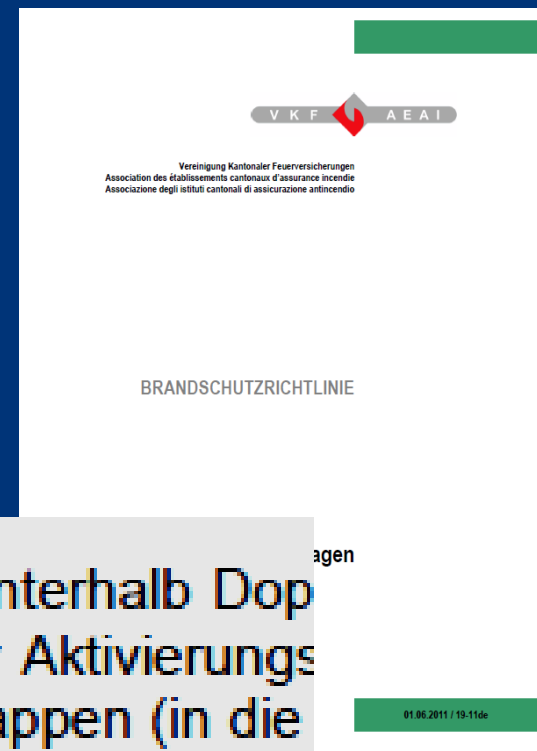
V K F AEAI

Vereinigung Kantonaler Feuerversicherungen
Association des établissements cantonaux d'assurance incendie
Associazione degli istituti cantonali di assicurazione antincendio

BRANDSCHUTZRICHTLINIE

agen

nterhalb Dop
Aktivierungs
appen (in die

01.06.2011 / 19-11de